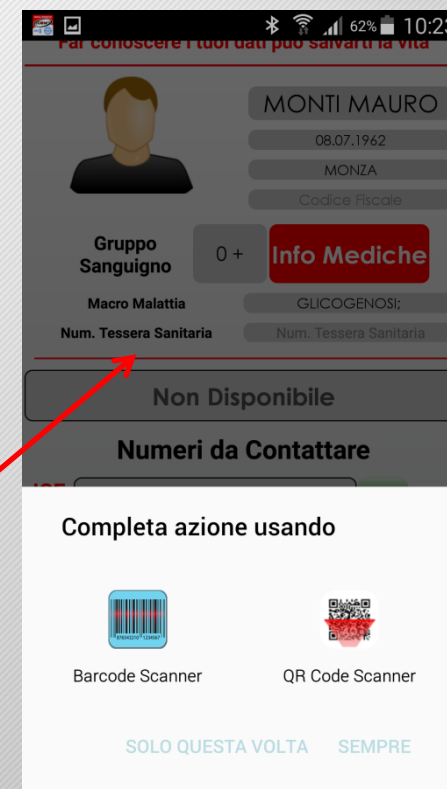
62% 10:2

Far conoscere i tuoi dati può salvarti la vita

MONTI MAURO

08.07.1962

MONZA

Codice Fiscale

Gruppo Sanguigno

0 +

Info Mediche

Macro Malattia

GLICOGENOSI;

Num. Tessera Sanitaria

Num. Tessera Sanitaria

Non Disponibile

Numeri da Contattare

ICE

Completa azione usando

Barcode Scanner

QR Code Scanner

SOLO QUESTA VOLTA

SEMPRE